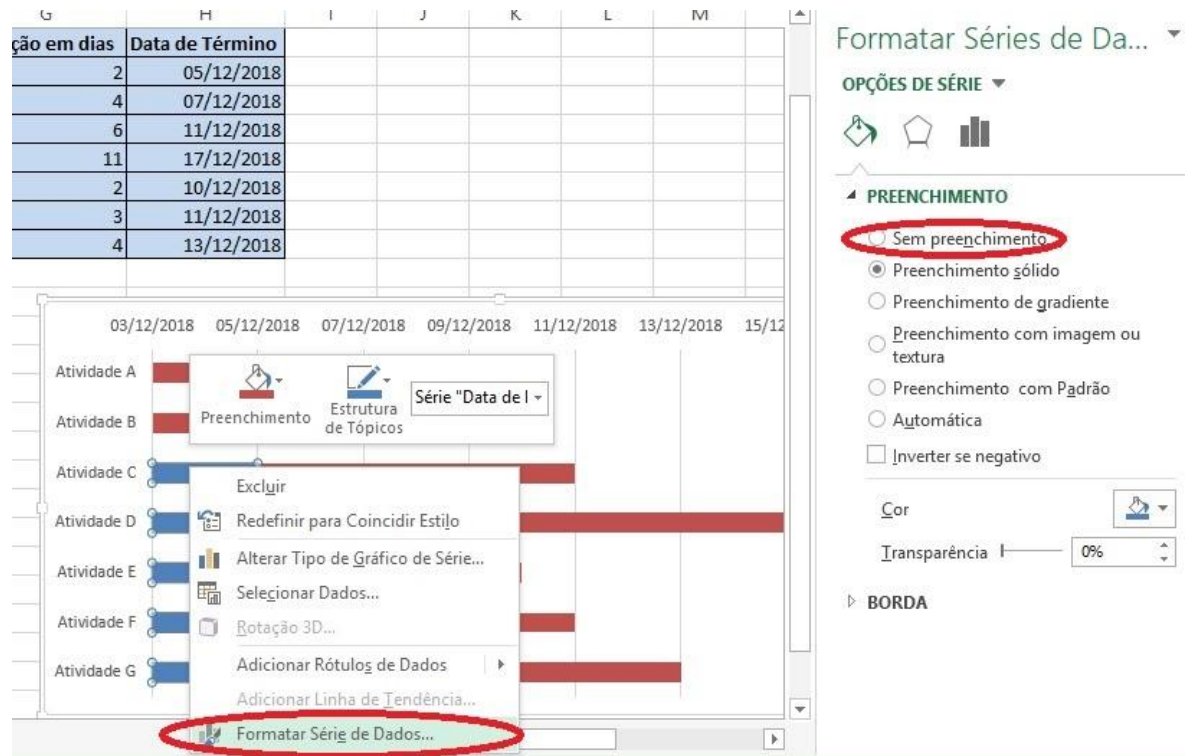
| G | H | I | J | K | L | M |
|---|---|---|---|---|---|---|
| ção em dias | Data de Término | | | | | |
| 2 | 05/12/2018 | | | | | |
| 4 | 07/12/2018 | | | | | |
| 6 | 11/12/2018 | | | | | |
| 11 | 17/12/2018 | | | | | |
| 2 | 10/12/2018 | | | | | |
| 3 | 11/12/2018 | | | | | |
| 4 | 13/12/2018 | | | | | |

03/12/2018 05/12/2018 07/12/2018 09/12/2018 11/12/2018 13/12/2018 15/12

Atividade A
Atividade B
Atividade C
Atividade D
Atividade E
Atividade F
Atividade G

Preenchimento
Estrutura de Tópicos
Série "Data de I

Excluir
Redefinir para Coincidir Estilo
Alterar Tipo de Gráfico de Série...
Selecionar Dados...
Rotação 3D...
Adicionar Rótulos de Dados
Adicionar Linha de Tendência...
Formatar Série de Dados...

Formatar Séries de Da...
OPÇÕES DE SÉRIE
PREENCHIMENTO
Sem preenchimento
Preenchimento sólido
Preenchimento de gradiente
Preenchimento com imagem ou textura
Preenchimento com Padrão
Automática
Inverter se negativo
Cor
Transparência 0%
BORDA